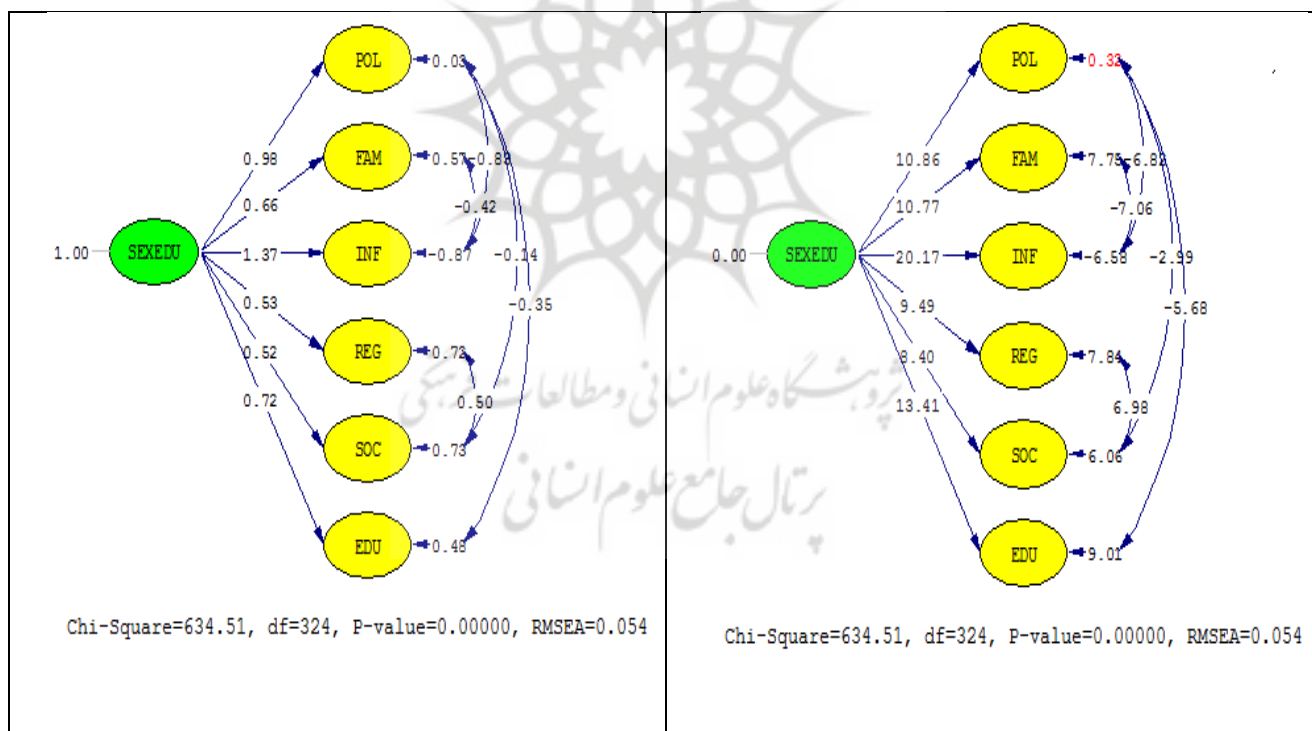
POL
0.03
0.98
FAM
0.57
-0.88
0.66
-0.42
1.00
SEXEDU
1.37
INF
-0.87
-0.14
-0.35
0.53
REG
0.72
0.52
0.50
0.72
SOC
0.73
EDU
0.48

Chi-Square=634.51, df=324, P-value=0.00000, RMSEA=0.054

POL
0.32
10.86
FAM
7.78
6.82
10.77
-7.06
0.00
SEXEDU
20.17
INF
-6.58
-2.99
-5.68
9.49
REG
7.84
8.40
6.98
13.41
SOC
6.06
EDU
9.01

Chi-Square=634.51, df=324, P-value=0.00000, RMSEA=0.054

پژوهشگاه علوم انسانی و مطالعات فرهنگی
پرتال جامع علوم انسانی